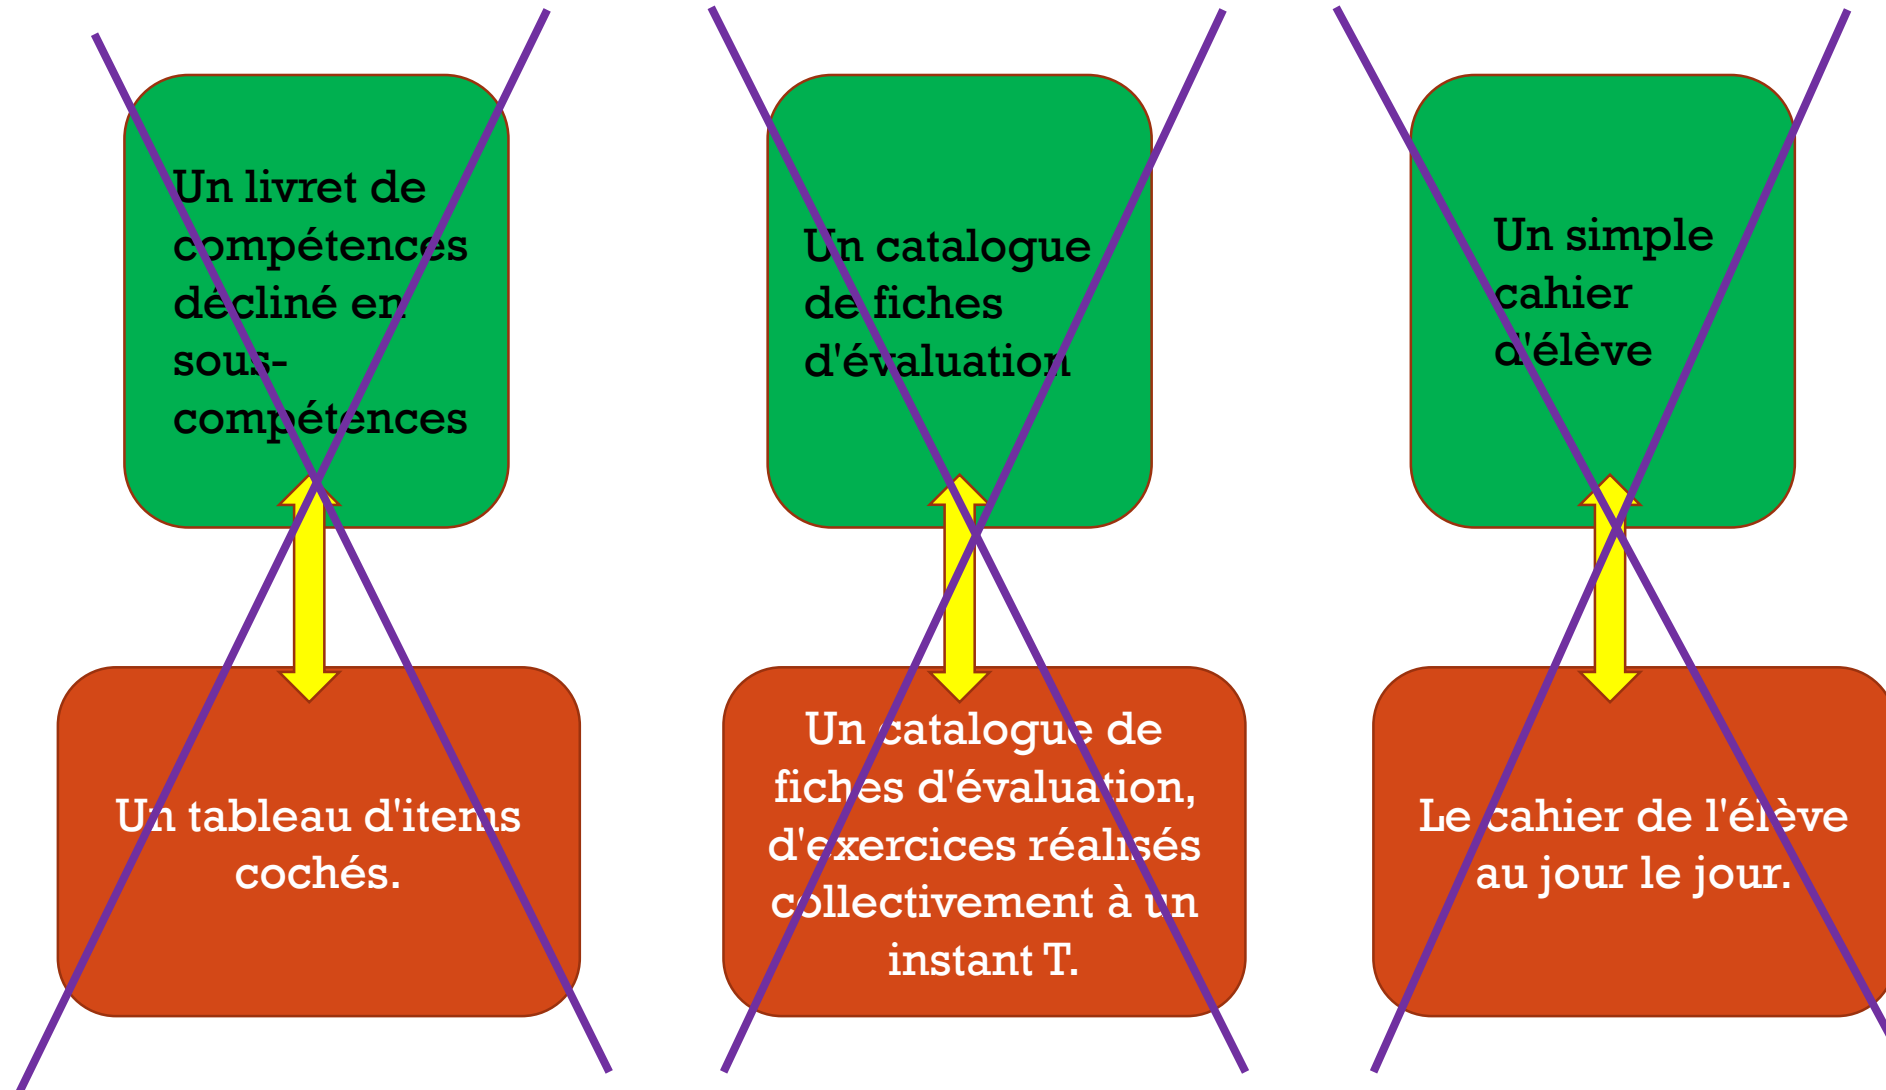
Un livret de compétences décliné en sous-compétences

Un tableau d'items cochés.

Un catalogue de fiches d'évaluation

Un catalogue de fiches d'évaluation, d'exercices réalisés collectivement à un instant T.

Un simple cahier d'élève

Le cahier de l'élève au jour le jour.